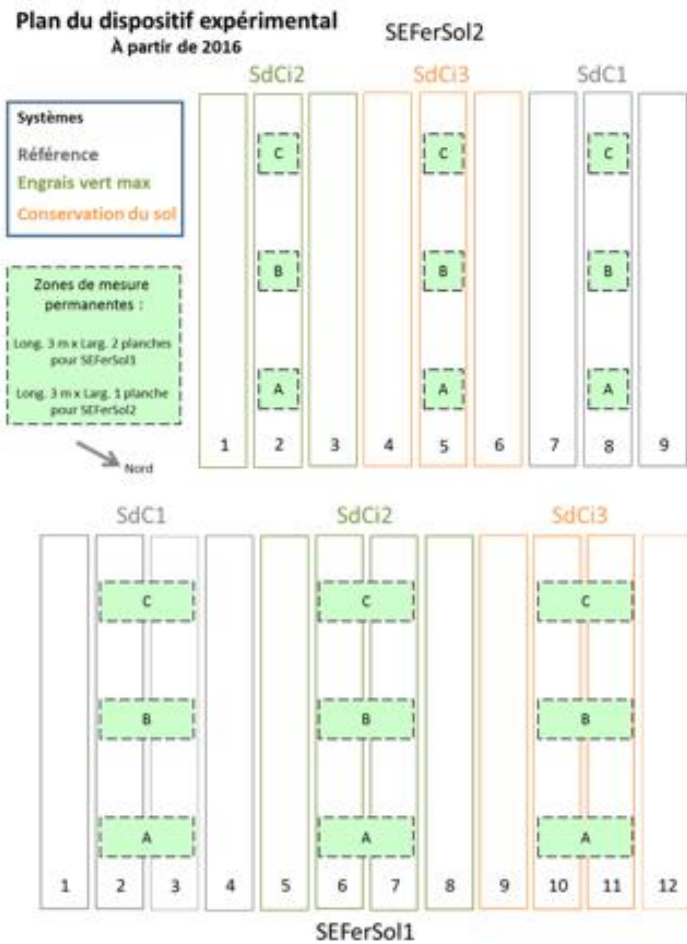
Plan du dispositif expérimental
À partir de 2016

SEFerSol2

Systèmes
Référence
Engrais vert max
Conservation du sol

Zones de mesure permanentes :
Long. 3 m x Larg. 2 planches pour SEFerSol1
Long. 3 m x Larg. 1 planche pour SEFerSol2

Nord

SdCi2 SdCi3 SdC1

C C C
B B B
A A A

1 2 3 4 5 6 7 8 9

SdC1 SdCi2 SdCi3

C C C
B B B
A A A

1 2 3 4 5 6 7 8 9 10 11 12

SEFerSol1